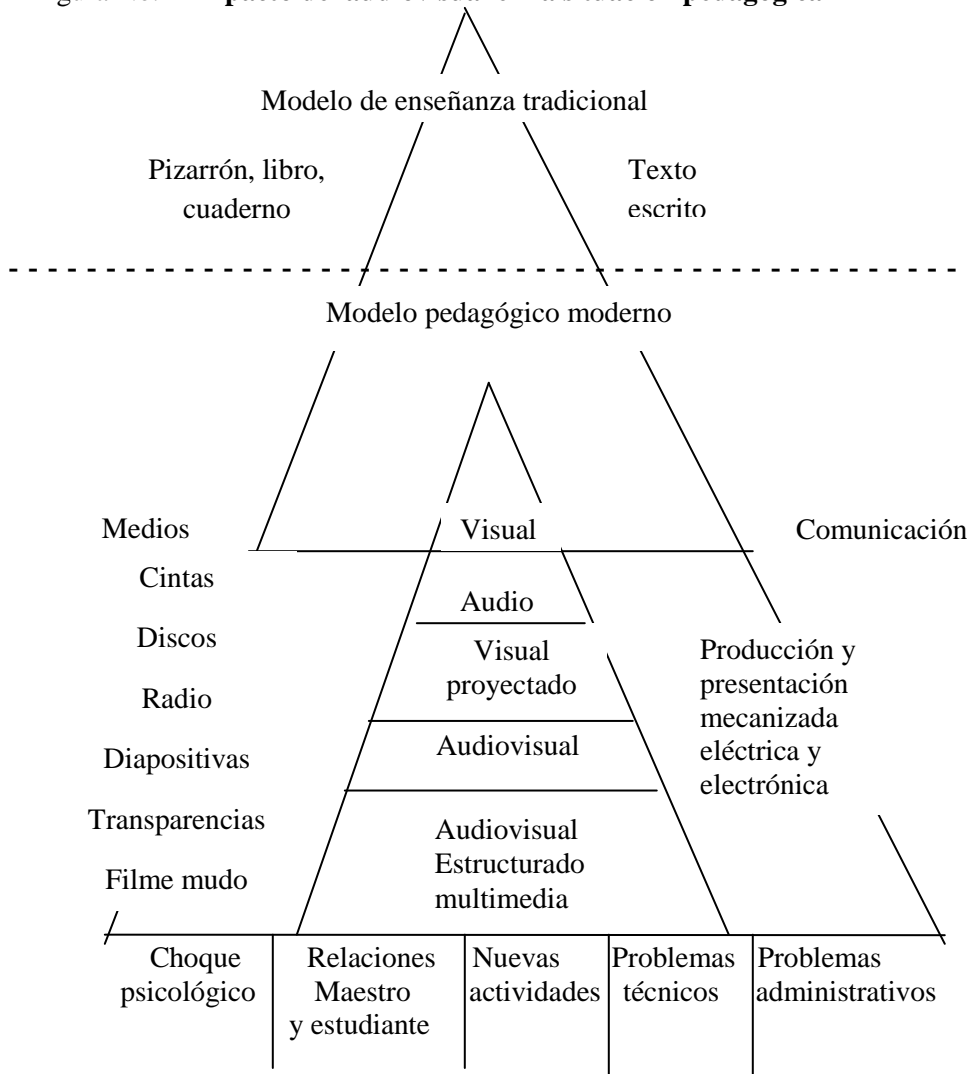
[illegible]

Modelo de enseñanza tradicional

Pizarrón, libro, cuaderno

Texto escrito

Modelo pedagógico moderno

Medios

Cintas

Discos

Radio

Diapositivas

Transparencias

Filme mudo

Visual

Audio

Visual proyectado

Audiovisual

Audiovisual Estructurado multimedia

Comunicación

Producción y presentación mecanizada eléctrica y electrónica

| Choque psicológico | Relaciones Maestro y estudiante | Nuevas actividades | Problemas técnicos | Problemas administrativos |
|---|---|---|---|---|